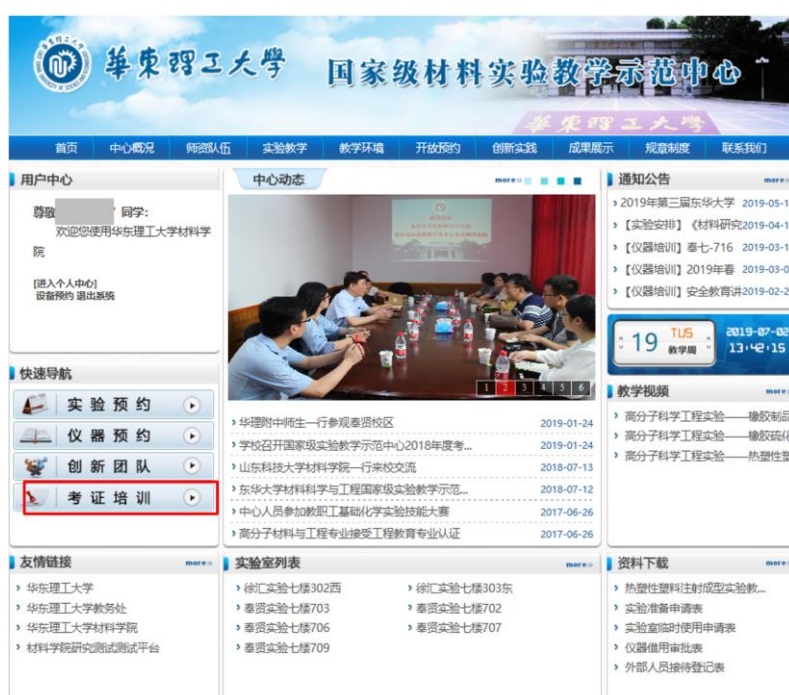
華東理工大學 国家级材料实验教学示范中心

華東理工大學

首页 中心概况 师资队伍 实验教学 教学环境 开放预约 创新实践 成果展示 规章制度 联系我们

用户中心

尊敬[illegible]同学:
欢迎您使用华东理工大学材料学院

[进入个人中心]
设备预约 退出系统

快速导航

实 验 预 约

仪 器 预 约

创 新 团 队

考 证 培 训

中心动态 more

1 2 3 4 5 6

› 华理附中师生一行参观奉贤校区 2019-01-24
› 学校召开国家级实验教学示范中心2018年度考... 2019-01-24
› 山东科技大学材料学院一行来校交流 2018-07-13
› 东华大学材料科学与工程国家级实验教学示范... 2018-07-12
› 中心人员参加教职工基础化学实验技能大赛 2017-06-26
› 高分子材料与工程专业接受工程教育专业认证 2017-06-26

通知公告 more

› 2019年第三届东华大学 2019-05-1
› 【实验安排】《材料研究2019-04-1
› 【仪器培训】泰七-716 2019-03-1
› 【仪器培训】2019年春 2019-03-0
› 【仪器培训】安全教育讲2019-02-2

19 TUS 教学周 2019-07-02 13:42:15

教学视频 more

› 高分子科学工程实验——橡胶制品
› 高分子科学工程实验——橡胶硫化
› 高分子科学工程实验——热塑性

友情链接 more

› 华东理工大学
› 华东理工大学教务处
› 华东理工大学材料学院
› 材料学院研究测试测试平台

实验室列表 more

› 徐汇实验七楼302西
› 徐汇实验七楼303东
› 奉贤实验七楼703
› 奉贤实验七楼702
› 奉贤实验七楼706
› 奉贤实验七楼707
› 奉贤实验七楼709

资料下载 more

› 热塑性塑料注射成型实验教...
› 实验准备申请表
› 实验室临时使用申请表
› 仪器借用审批表
› 外部人员接待登记表